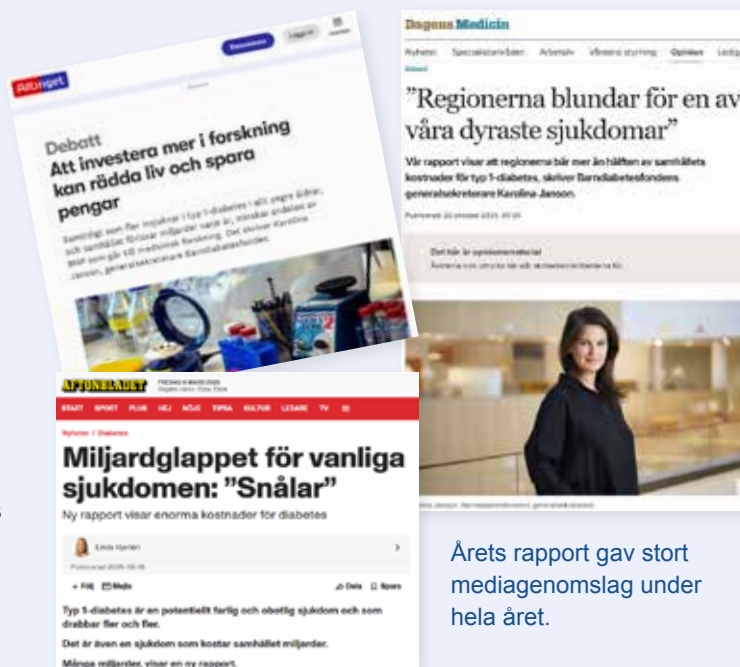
Aftonbladet

Debatt

Att investera mer i forskning kan rädda liv och spara pengar

Dagens Medicin

Nyheter Specialistområden Arbetsliv Vård och styrning Opinion Ledig

”Regionerna blundar för en av våra dyraste sjukdomar”

Vår rapport visar att regionerna bär mer än hälften av samhällets kostnader för typ 1-diabetes, skriver Barndiabetesfondens generalsekreterare Karolina Jansson.

Det här är opinionsmaterial

AFTONBLADET

START SPORT PLUS HEJ NÖJE TIPSA KULTUR LEDARE TV

Nyheter / Diabetes

Miljardglappet för vanliga sjukdomen: ”Snålar”

Ny rapport visar enorma kostnader för diabetes

Linda Hjertén

Publicerad 2025-06-18

+ Följ Mejla Dela Spara

Typ 1-diabetes är en potentiellt farlig och obotlig sjukdom och som drabbar fler och fler.

Det är även en sjukdom som kostar samhället miljarder.

Många miljarder, visar en ny rapport.

Årets rapport gav stort mediagenomslag under hela året.